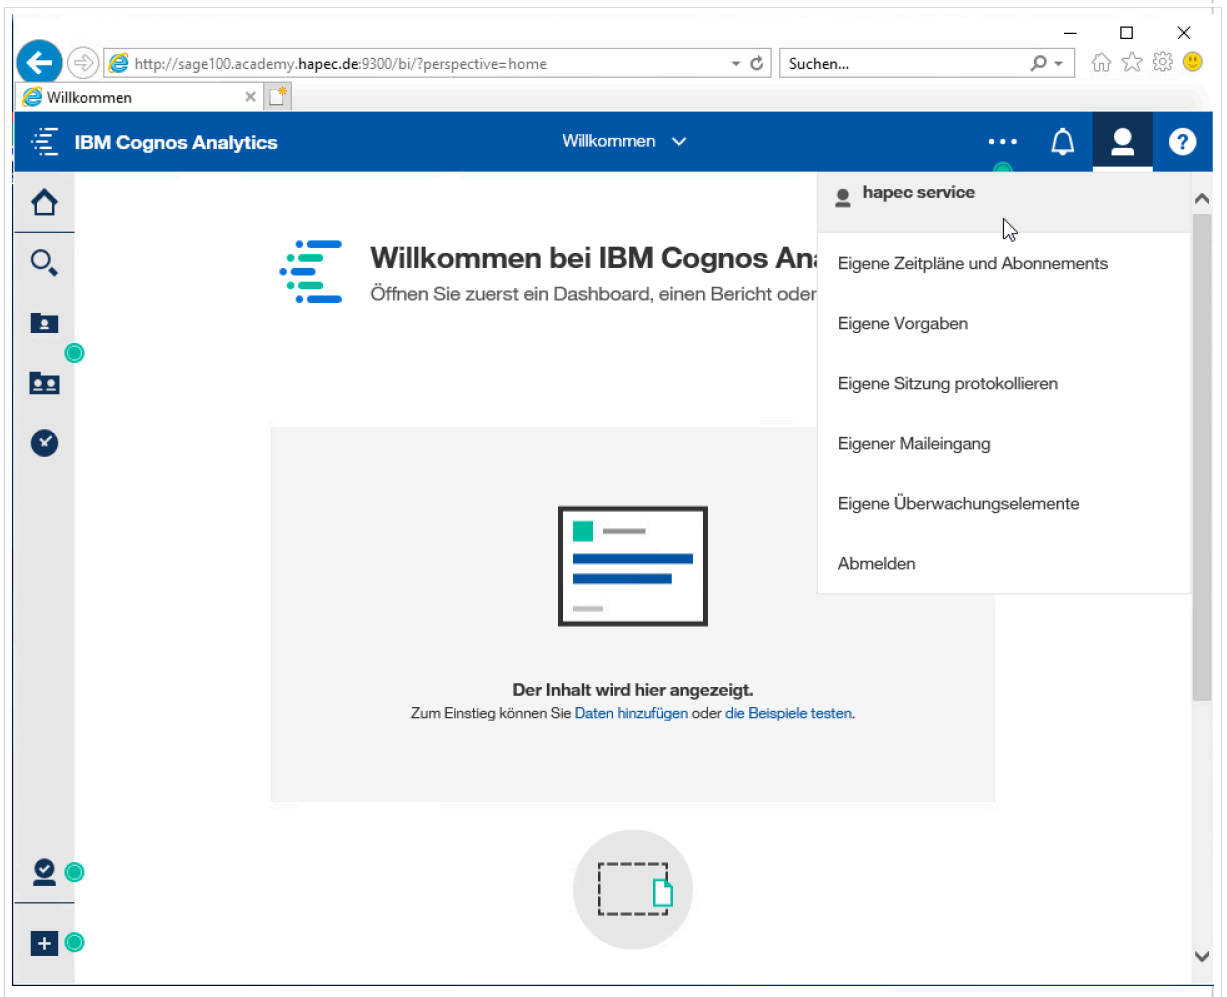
http://sage100.academy.hapec.de:9300/bi/?perspective=home

Suchen...

Willkommen

IBM Cognos Analytics

Willkommen

hapec service

Willkommen bei IBM Cognos Ana

Öffnen Sie zuerst ein Dashboard, einen Bericht oder

Eigene Zeitpläne und Abonnements

Eigene Vorgaben

Eigene Sitzung protokollieren

Eigener Maileingang

Eigene Überwachungselemente

Abmelden

Der Inhalt wird hier angezeigt.

Zum Einstieg können Sie Daten hinzufügen oder die Beispiele testen.